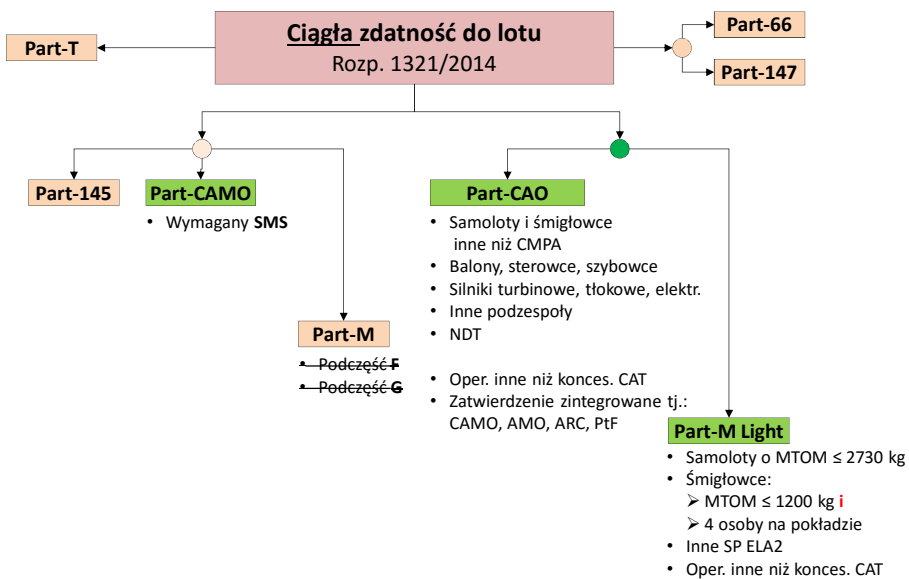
Part-T

Ciągła zdatność do lotu
Rozp. 1321/2014

Part-66

Part-147

Part-145

Part-CAMO
• Wymagany SMS

Part-M
• Podczęść F
• Podczęść G

Part-CAO
• Samoloty i śmigłowce inne niż CMPA
• Balony, sterowce, szybowce
• Silniki turbinowe, tłokowe, elektr.
• Inne podzespoły
• NDT

• Oper. inne niż konces. CAT
• Zatwierdzenie zintegrowane tj.: CAMO, AMO, ARC, PtF

Part-M Light
• Samoloty o MTOM ≤ 2730 kg
• Śmigłowce:
➢ MTOM ≤ 1200 kg i
➢ 4 osoby na pokładzie
• Inne SP ELA2
• Oper. inne niż konces. CAT